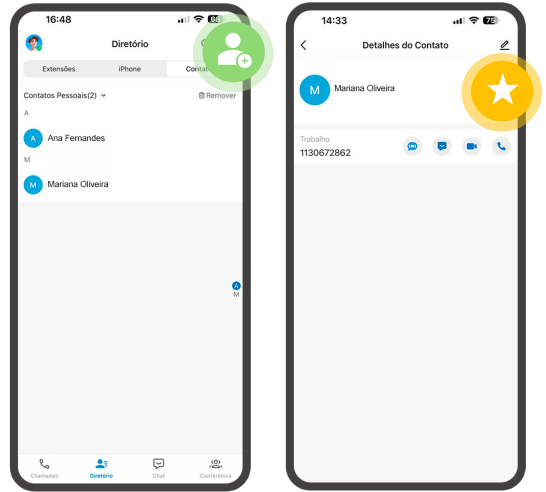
16:48
Diretório
Extensões
iPhone
Conta
Contatos Pessoais(2)
Remover
A
A Ana Fernandes
M
M Mariana Oliveira
A
M
Chamadas
Diretório
Chat
Conferência

14:33
Detalhes do Contato
M Mariana Oliveira
Trabalho
1130672862